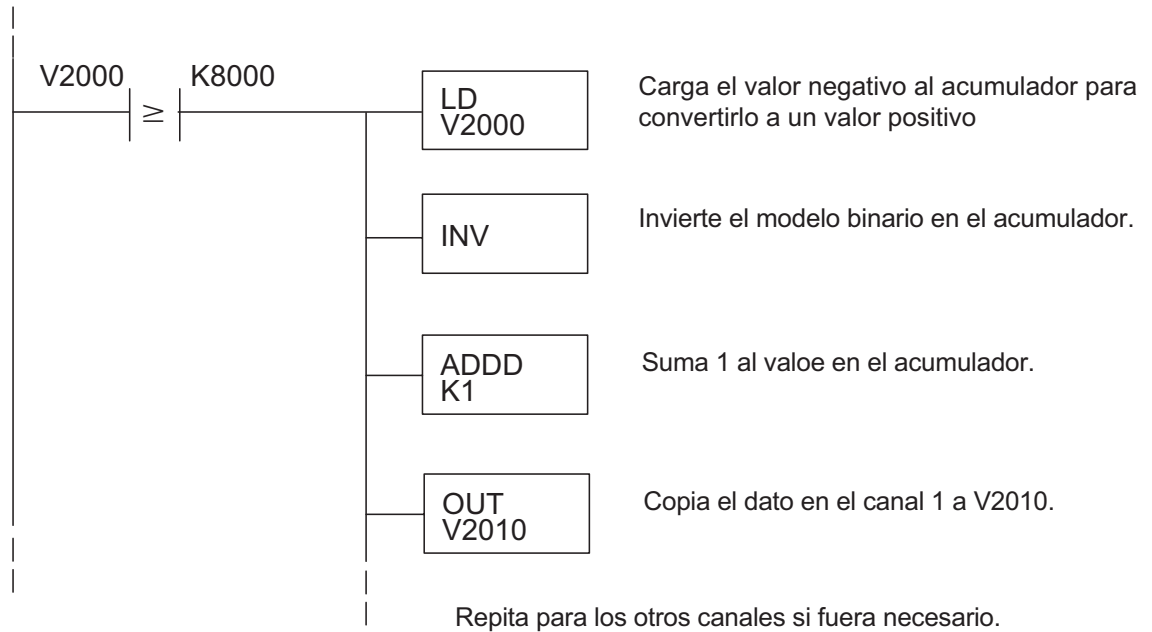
V2000 $\geq$ K8000

LD
V2000

Carga el valor negativo al acumulador para convertirlo a un valor positivo

INV

Invierte el modelo binario en el acumulador.

ADDD
K1

Suma 1 al valoe en el acumulador.

OUT
V2010

Copia el dato en el canal 1 a V2010.

Repita para los otros canales si fuera necesario.